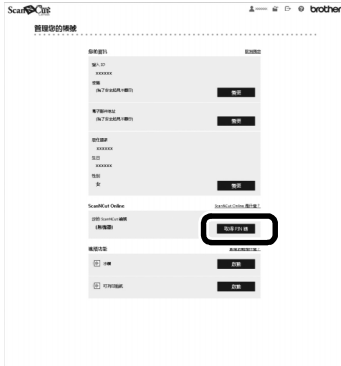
ScanNCut

brother

管理您的帳號

登錄資料

登出/退出

登入 ID
xxxxxx
密碼
(為了安全起見不顯示)

變更

電子郵件地址
(為了安全起見不顯示)

變更

居住國家
xxxxxx
生日
xxxxxx
性別
女

變更

ScanNCut Online

ScanNCut Online 是什麼?

目前 ScanNCut 會籍
(無會籍)

取得 ScanNCut 會籍

機器清單

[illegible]

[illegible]

啟動

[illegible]

啟動